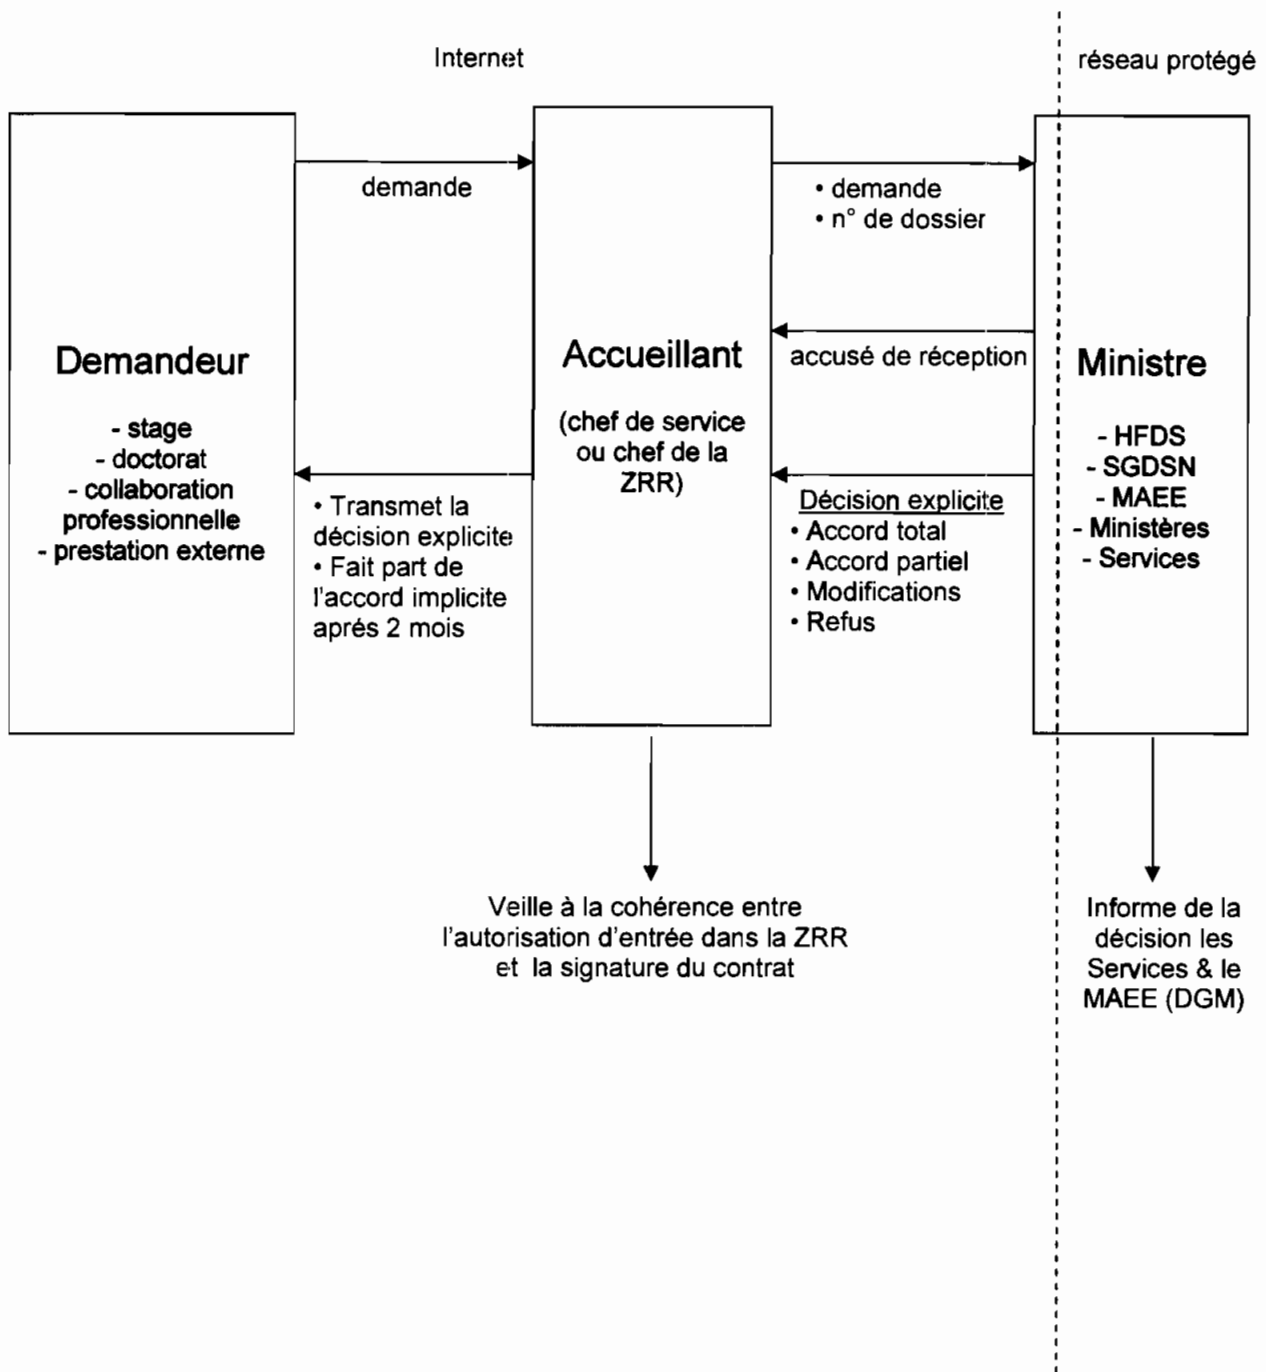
Internet

réseau protégé

Demandeur

- stage
- doctorat
- collaboration professionnelle
- prestation externe

demande

• Transmet la décision explicite
• Fait part de l'accord implicite aprés 2 mois

Accueillant

(chef de service ou chef de la ZRR)

• demande
• n° de dossier

accusé de réception

Décision explicite
• Accord total
• Accord partiel
• Modifications
• Refus

Ministre

- HFDS
- SGDSN
- MAEE
- Ministères
- Services

Veille à la cohérence entre l'autorisation d'entrée dans la ZRR et la signature du contrat

Informe de la décision les Services & le MAEE (DGM)